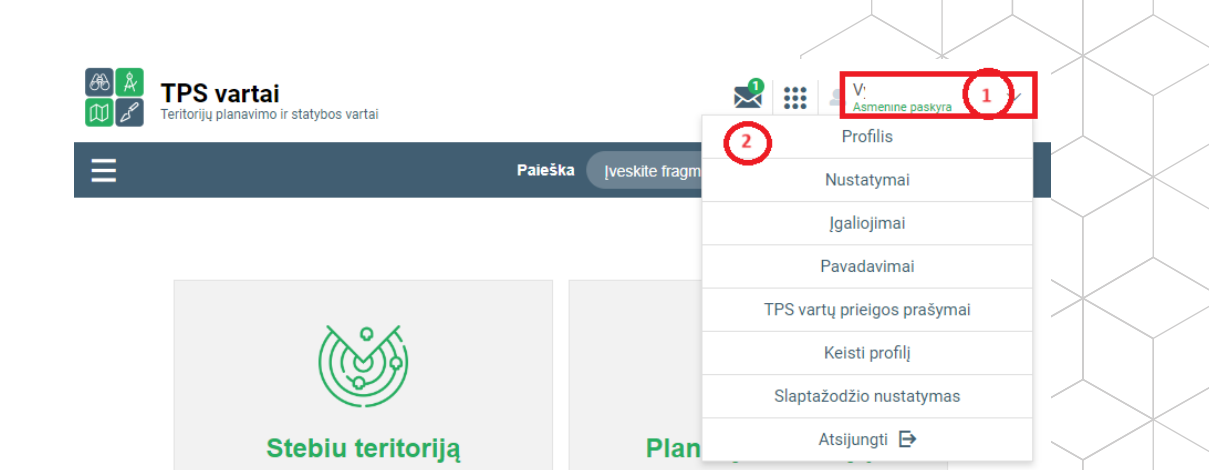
TPS vartai
Teritorijų planavimo ir statybos vartai

1

V
Asmeninė paskyra
1

Paieška Įveskite fragm

2
Profilis
Nustatymai
Įgaliojimai
Pavadavimai
TPS vartų prieigos prašymai
Keisti profilį
Slaptažodžio nustatymas
Atsijungti

Stebiu teritoriją

Plan